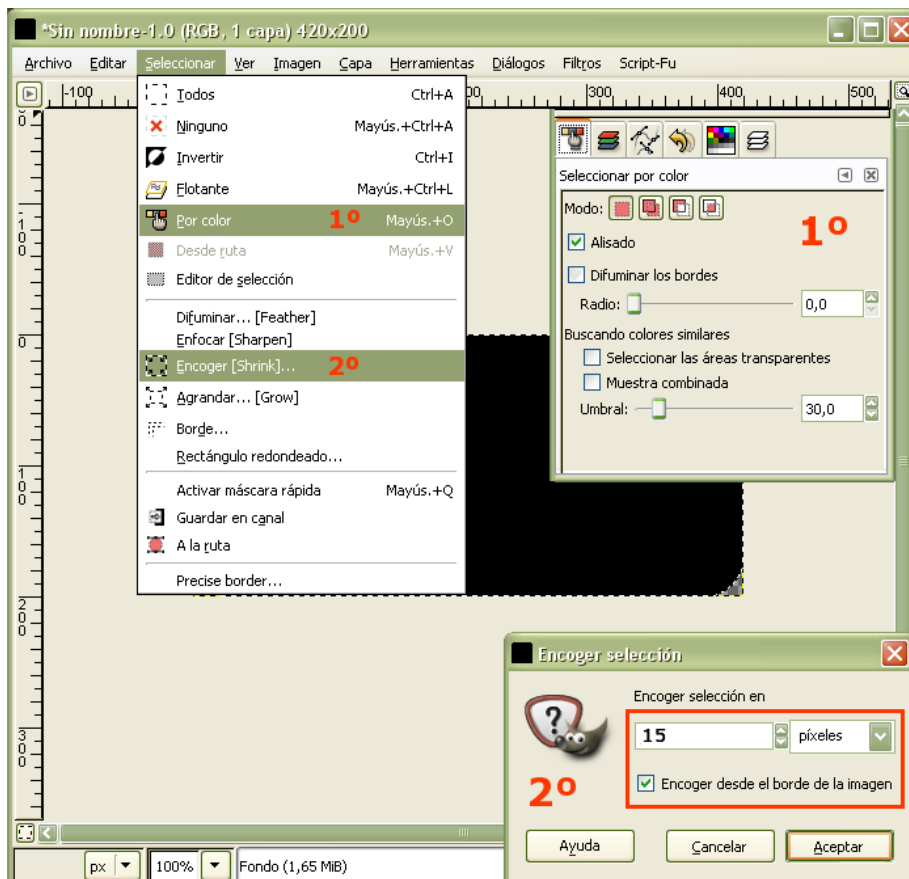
*Sin nombre-1.0 (RGB, 1 capa) 420x200

Archivo Editar Seleccionar Ver Imagen Capa Herramientas Diálogos Filtros Script-Fu

-100 300 400 500

Todos Ctrl+A
Ninguno Mayús.+Ctrl+A
Invertir Ctrl+I
Flotante Mayús.+Ctrl+L
Por color 1º Mayús.+O
Desde ruta Mayús.+V
Editor de selección
Difuminar... [Feather]
Enfocar [Sharpen]
Encoger [Shrink]... 2º
Agrandar... [Grow]
Borde...
Rectángulo redondeado...
Activar máscara rápida Mayús.+Q
Guardar en canal
A la ruta
Precise border...

Seleccionar por color
Modo:
1º
Alisado
Difuminar los bordes
Radio: 0,0
Buscando colores similares
Seleccionar las áreas transparentes
Muestra combinada
Umbral: 30,0

Encoger selección
Encoger selección en
15 píxeles
Encoger desde el borde de la imagen
2º
Ayuda Cancelar Aceptar

px 100% Fondo (1,65 MiB)